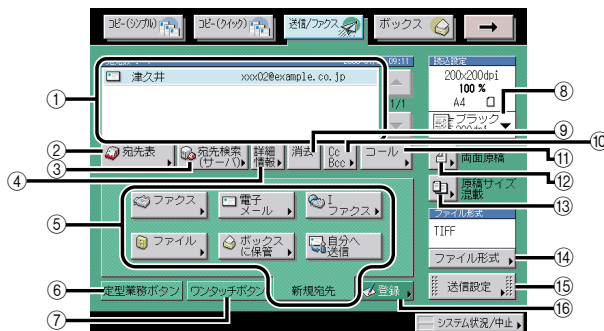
コピー(シンプル)

コピー(クイック)

送信/ファクス

ボックス

→

09:11

津久井 xxx02@example.co.jp

1/1

読込設定

200x200dpi

100 %

A4

ブラック

①

②

③

④

⑤

⑥

⑦

⑧

⑨

⑩

⑪

⑫

⑬

⑭

⑮

⑯

宛先表

宛先検索(サーバ)

詳細情報

消去

Cc Bcc

コール

両面原稿

原稿サイズ混載

ファクス

電子メール

Iファクス

ファイル

ボックスに保管

自分へ送信

ファイル形式

TIFF

ファイル形式

送信設定

定型業務ボタン

ワンタッチボタン

新規宛先

登録

システム状況/中止